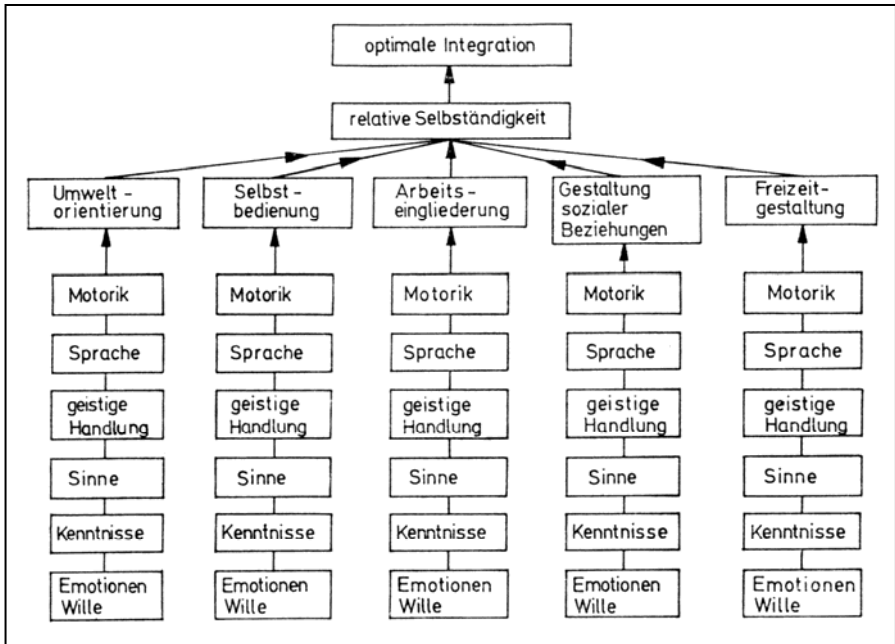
optimale Integration

relative Selbständigkeit

Umweltorientierung

Motorik

Sprache

geistige Handlung

Sinne

Kenntnisse

Emotionen Wille

Selbstbedienung

Motorik

Sprache

geistige Handlung

Sinne

Kenntnisse

Emotionen Wille

Arbeitseingliederung

Motorik

Sprache

geistige Handlung

Sinne

Kenntnisse

Emotionen Wille

Gestaltung sozialer Beziehungen

Motorik

Sprache

geistige Handlung

Sinne

Kenntnisse

Emotionen Wille

Freizeitgestaltung

Motorik

Sprache

geistige Handlung

Sinne

Kenntnisse

Emotionen Wille